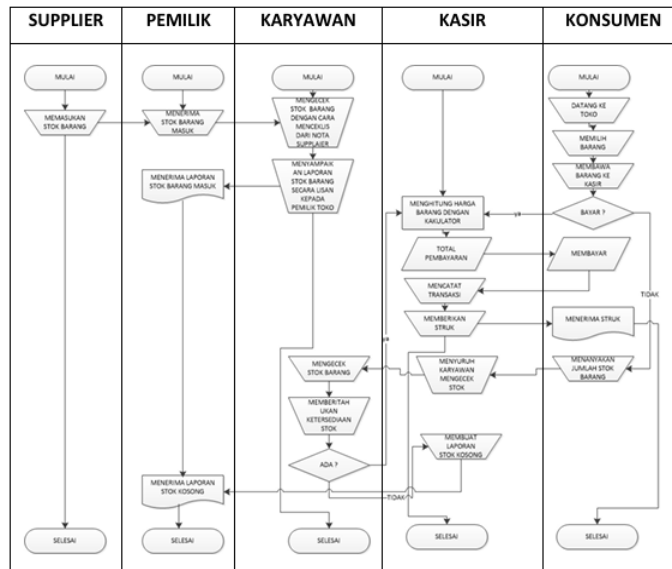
SUPPLIER
PEMILIK
KARYAWAN
KASIR
KONSUMEN

MULAI
MEMASUKAN STOK BARANG
SELESAI

MULAI
MENERIMA STOK BARANG MASUK
MENERIMA LAPORAN STOK BARANG MASUK
MENERIMA LAPORAN STOK KOSONG
SELESAI

MULAI
MENGECEK STOK BARANG DENGAN CARA MENCEKLIS DARI NOTA SUPPLAIER
MENYAMPAIKAN LAPORAN STOK BARANG SECARA LISAN KEPADA PEMILIK TOKO
MENGECEK STOK BARANG
MEMBERITAHUKAN KETERSEDIAAN STOK
ADA ?
SELESAI

MULAI
MENGHITUNG HARGA BARANG DENGAN KAKULATOR
TOTAL PEMBAYARAN
MENCATAT TRANSAKSI
MEMBERIKAN STRUK
MENYURUH KARYAWAN MENGECEK STOK
MEMBUAT LAPORAN STOK KOSONG
ya
TIDAK
SELESAI

MULAI
DATANG KE TOKO
MEMILIH BARANG
MEMBAWA BARANG KE KASIR
BAYAR ?
ya
MEMBAYAR
MENERIMA STRUK
MENANYAKAN JUMLAH STOK BARANG
TIDAK
SELESAI